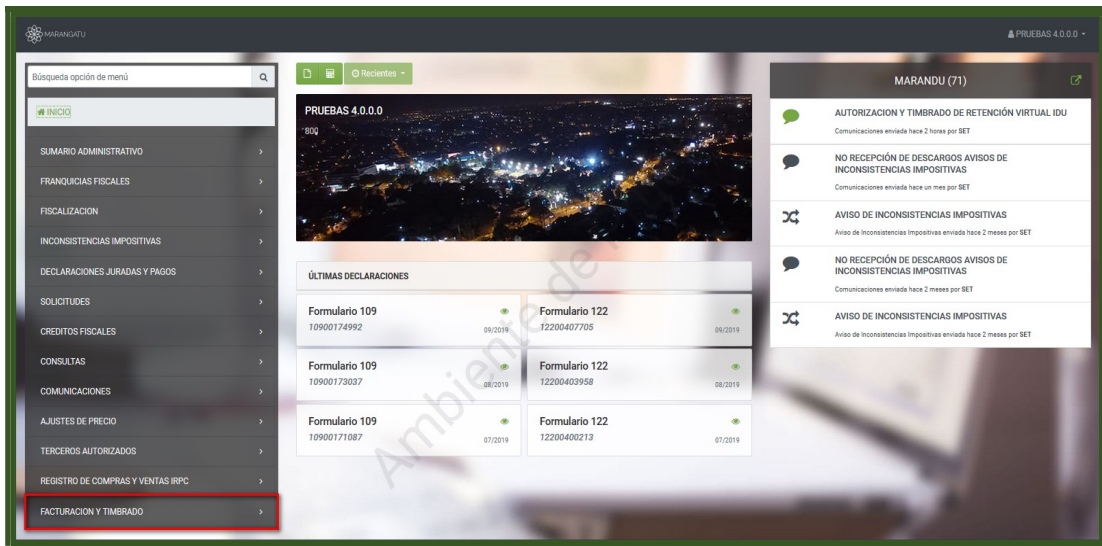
MARANGATU

PRUEBAS 4.0.0.0

Búsqueda opción de menú

INICIO

SUMARIO ADMINISTRATIVO
FRANQUICIAS FISCALES
FISCALIZACION
INCONSISTENCIAS IMPOSITIVAS
DECLARACIONES JURADAS Y PAGOS
SOLICITUDES
CREDITOS FISCALES
CONSULTAS
COMUNICACIONES
AJUSTES DE PRECIO
TERCEROS AUTORIZADOS
REGISTRO DE COMPRAS Y VENTAS IRPC
FACTURACION Y TIMBRADO

Recientes

PRUEBAS 4.0.0.0
800

ÚLTIMAS DECLARACIONES

Formulario 109
10900174992
09/2019

Formulario 122
12200407705
09/2019

Formulario 109
10900173037
08/2019

Formulario 122
12200403958
08/2019

Formulario 109
10900171087
07/2019

Formulario 122
12200400213
07/2019

Ambiente de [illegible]

MARANDU (71)

AUTORIZACION Y TIMBRADO DE RETENCIÓN VIRTUAL IDU
Comunicaciones enviada hace 2 horas por SET

NO RECEPCIÓN DE DESCARGOS AVISOS DE INCONSISTENCIAS IMPOSITIVAS
Comunicaciones enviada hace un mes por SET

AVISO DE INCONSISTENCIAS IMPOSITIVAS
Aviso de Inconsistencias Impositivas enviada hace 2 meses por SET

NO RECEPCIÓN DE DESCARGOS AVISOS DE INCONSISTENCIAS IMPOSITIVAS
Comunicaciones enviada hace 2 meses por SET

AVISO DE INCONSISTENCIAS IMPOSITIVAS
Aviso de Inconsistencias Impositivas enviada hace 2 meses por SET